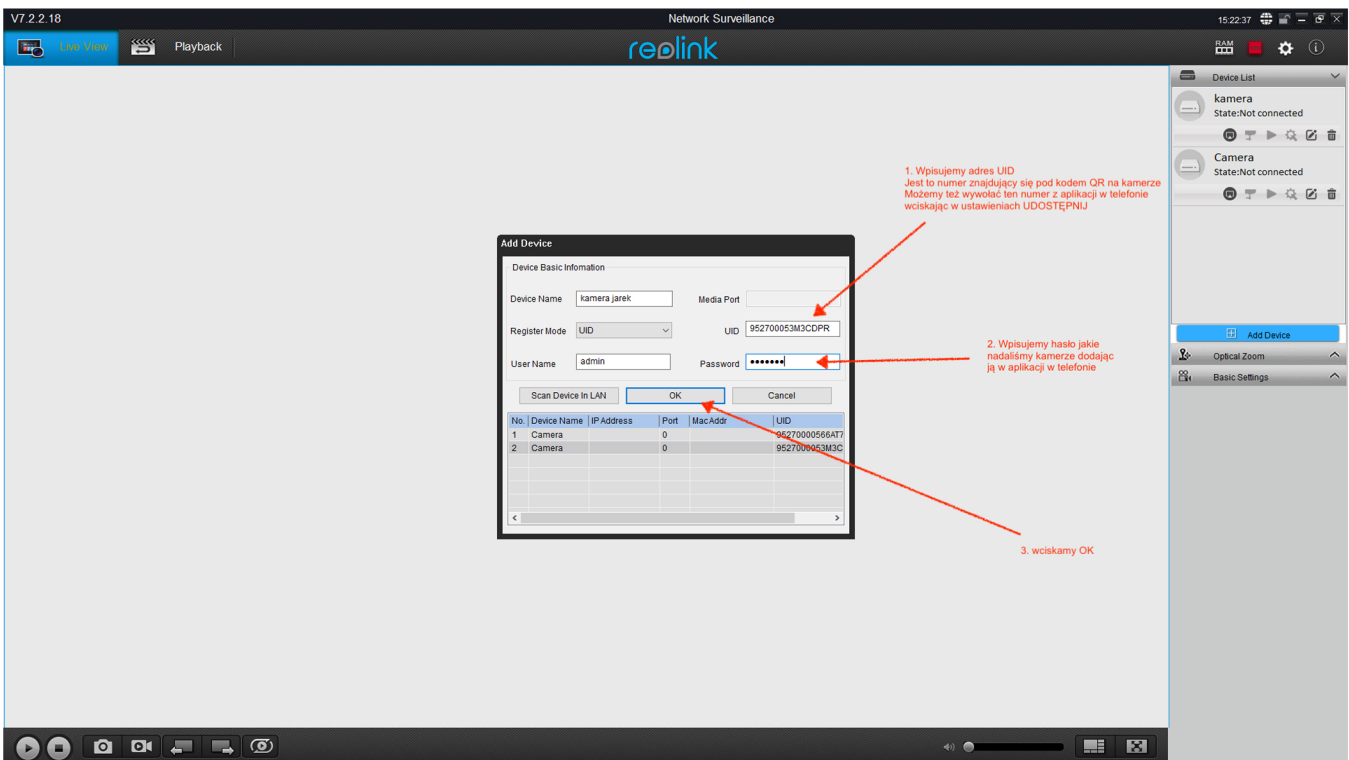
V7.2.2.18

Network Surveillance

15:22:37

Live View

Playback

reolink

RAM

Device List

kamera
State:Not connected

Camera
State:Not connected

1. Wpisujemy adres UID
Jest to numer znajdujący się pod kodem QR na kamerze
Możemy też wywołać ten numer z aplikacji w telefonie
wciskając w ustawieniach UDOSTĘPNIJ

Add Device

Device Basic Infomation

Device Name | kamera jarek

Media Port

Register Mode | UID

UID | 952700053M3CDPR

User Name | admin

Password | •••••••

Scan Device In LAN

OK

Cancel

| No. | Device Name | IP Address | Port | Mac Addr | UID |
|---|---|---|---|---|---|
| 1 | Camera | | 0 | | 95270000566AT7 |
| 2 | Camera | | 0 | | 9527000053M3C |

2. Wpisujemy hasło jakie nadaliśmy kamerze dodając ją w aplikacji w telefonie

Add Device

Optical Zoom

Basic Settings

3. wciskamy OK